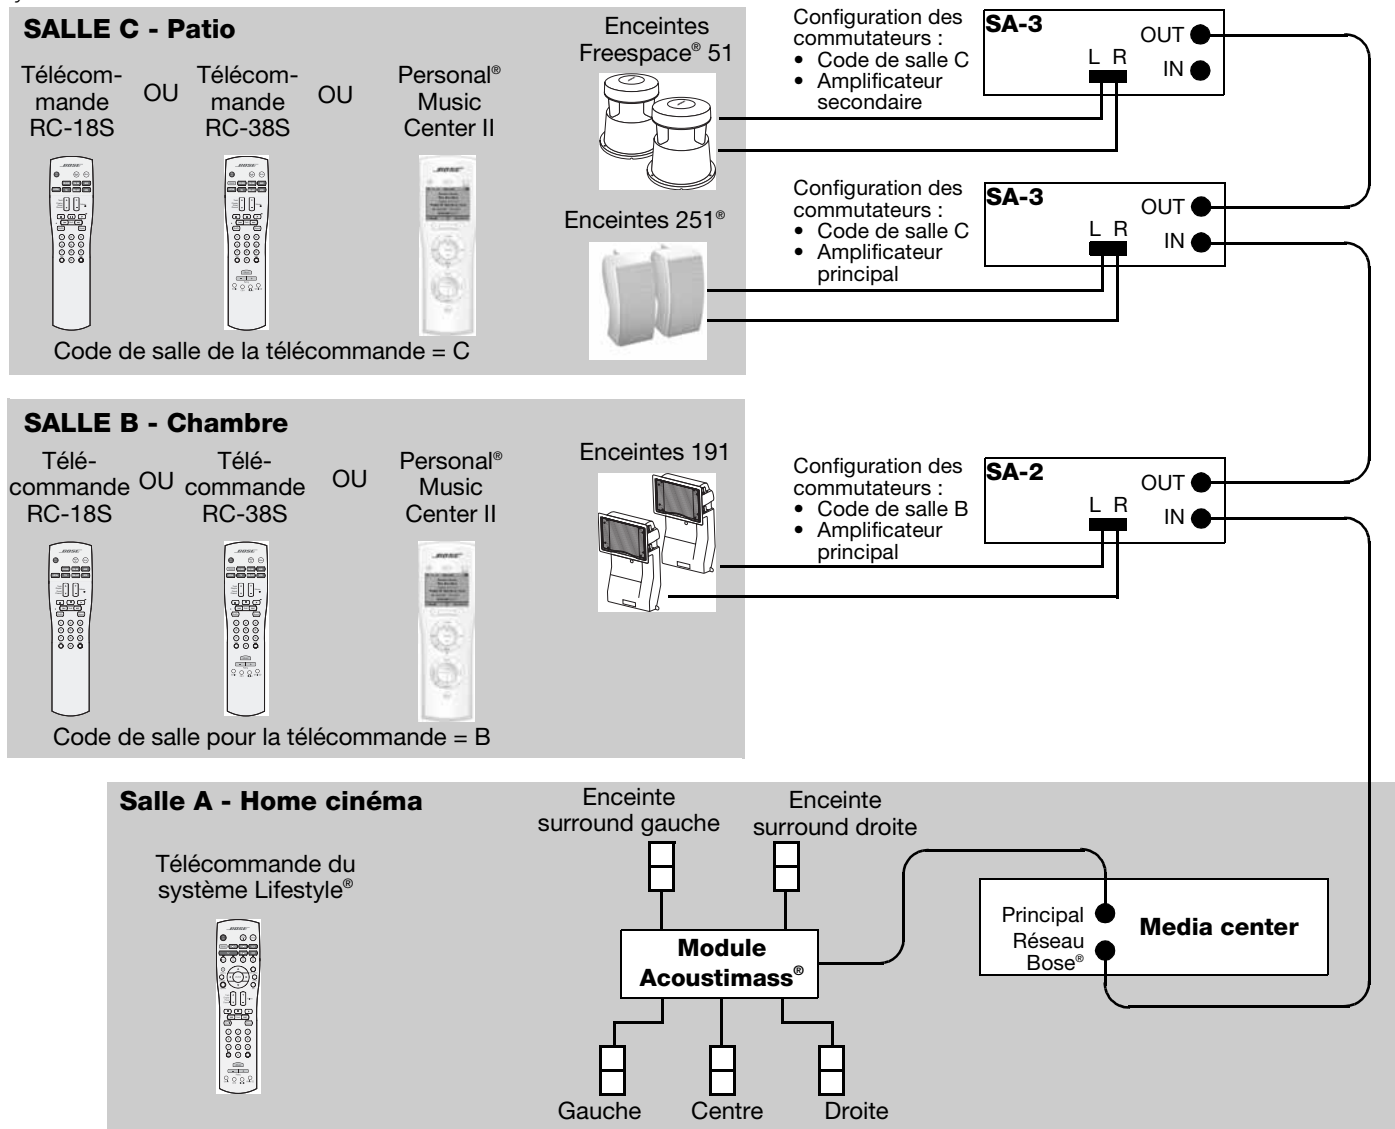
SALLE C - Patio

Télécommande RC-18S OU Télécommande RC-38S OU Personal® Music Center II

Code de salle de la télécommande = C

Enceintes Freespace® 51

Enceintes 251®

Configuration des commutateurs :
• Code de salle C
• Amplificateur secondaire

SA-3
L R
OUT
IN

Configuration des commutateurs :
• Code de salle C
• Amplificateur principal

SA-3
L R
OUT
IN

SALLE B - Chambre

Télécommande RC-18S OU Télécommande RC-38S OU Personal® Music Center II

Code de salle pour la télécommande = B

Enceintes 191

Configuration des commutateurs :
• Code de salle B
• Amplificateur principal

SA-2
L R
OUT
IN

Salle A - Home cinéma

Télécommande du système Lifestyle®

Enceinte surround gauche

Enceinte surround droite

Module Acoustimass®

Gauche Centre Droite

Principal
Réseau Bose®
Media center